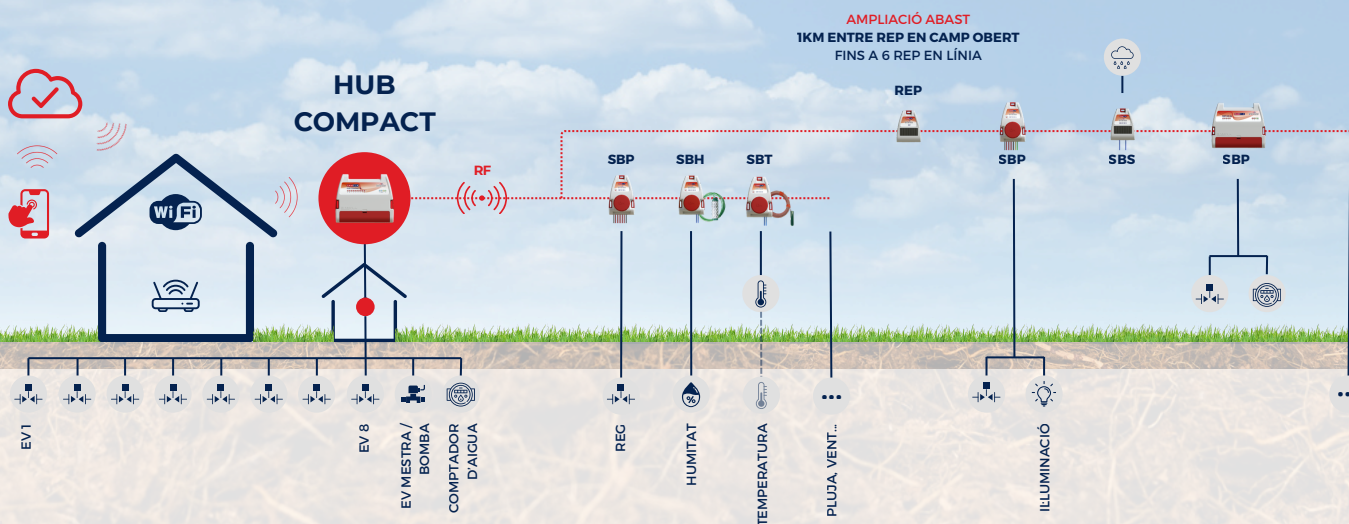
AMPLIACIÓ ABAST
1KM ENTRE REP EN CAMP OBERT
FINS A 6 REP EN LÍNIA

HUB
COMPACT

WiFi

RF

REP

SBP SBH SBT

SBP SBS SBP

EV 1

EV 8

EV MESTRA / BOMBA

COMPTADOR D'AIGUA

REG

HUMITAT

TEMPERATURA

PLUJA VENT...

IL·LUMINACIÓ